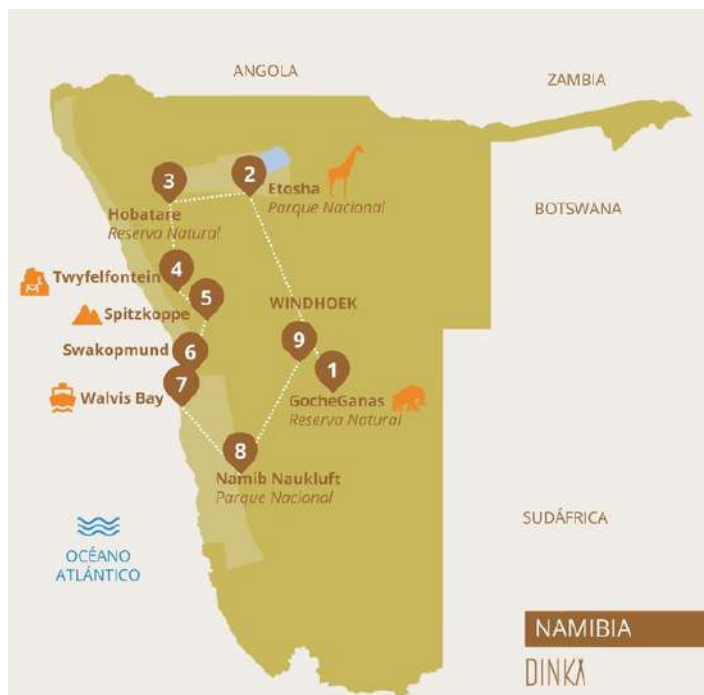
ANGOLA

ZAMBIA

3
Hobatare
Reserva Natural

2
Etosha
Parque Nacional

BOTSWANA

4
Twyfelfontein

5
Spitzkoppe

WINDHOEK

6
Swakopmund

9

1

7
Walvis Bay

GocheGanas
Reserva Natural

8
Namib Naukluft
Parque Nacional

OCÉANO
ATLÁNTICO

SUDÁFRICA

NAMIBIA

DINKA